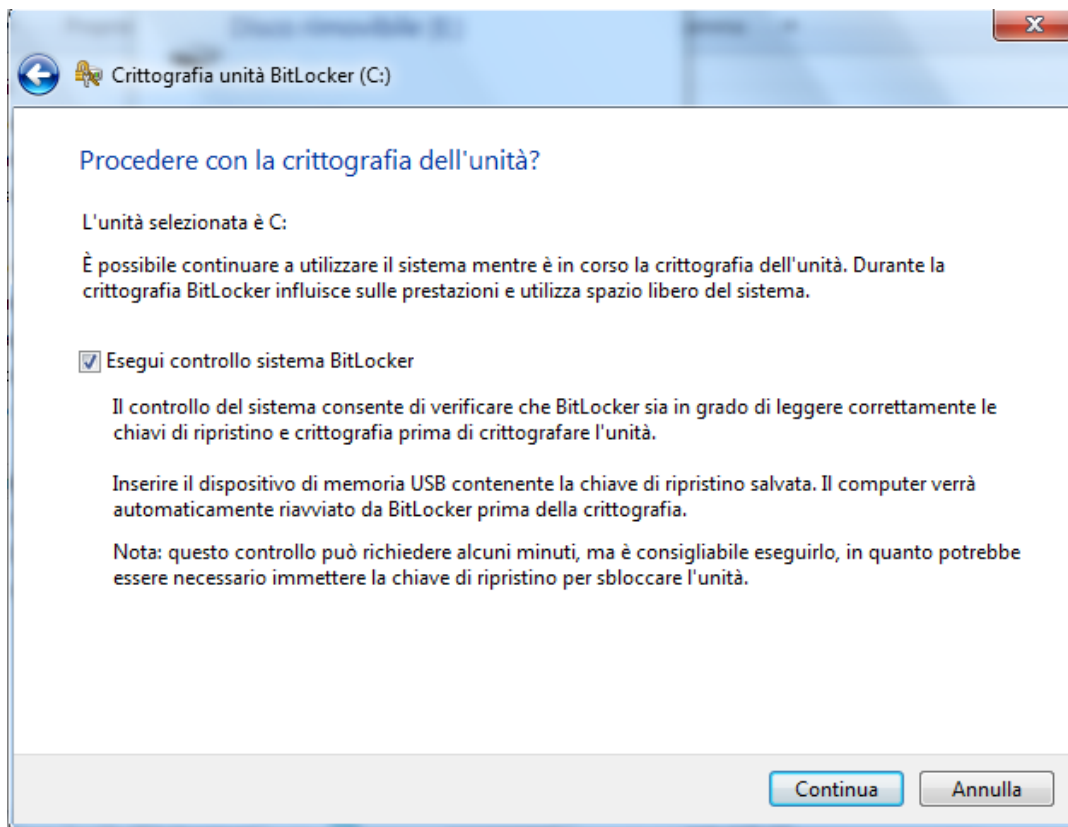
Crittografia unità BitLocker (C:)

Procedere con la crittografia dell'unità?

L'unità selezionata è C:

È possibile continuare a utilizzare il sistema mentre è in corso la crittografia dell'unità. Durante la crittografia BitLocker influisce sulle prestazioni e utilizza spazio libero del sistema.

Esegui controllo sistema BitLocker

Il controllo del sistema consente di verificare che BitLocker sia in grado di leggere correttamente le chiavi di ripristino e crittografia prima di crittografare l'unità.

Inserire il dispositivo di memoria USB contenente la chiave di ripristino salvata. Il computer verrà automaticamente riavviato da BitLocker prima della crittografia.

Nota: questo controllo può richiedere alcuni minuti, ma è consigliabile eseguirlo, in quanto potrebbe essere necessario immettere la chiave di ripristino per sbloccare l'unità.

Continua Annulla